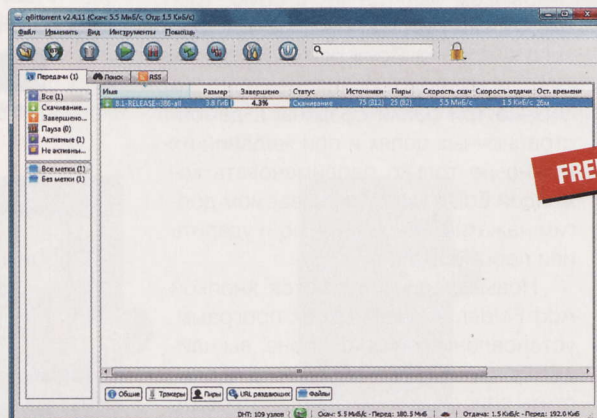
qBittorrent v2.4.11 (Скач: 5.5 МиБ/с, Отд: 1.5 КиБ/с)

Файл Изменить Вид Инструменты Помощь

Передачи (1) Поиск RSS

Все (1)
Скачивание...
Завершено...
Пауза (0)
Активные (1)
Не активны...

Все метки (1)
Без метки (1)

| Имя | Размер | Завершено | Статус | Источники | Пиры | Скорость скач | Скорость отдачи | Ост. времени |
|---|---|---|---|---|---|---|---|---|
| 8.1-RELEASE-i386-all | 3.8 ГиБ | 4.3% | Скачивание | 75 (812) | 25 (82) | 5.5 МиБ/с | 1.5 КиБ/с | 26м |

FRE

Общие Трекеры Пиры URL раздающих Файлы

DHT: 109 узлов | Скач: 5.5 МиБ/с - Перед: 180.3 МиБ | Отдача: 1.5 КиБ/с - Перед: 192.0 КиБ